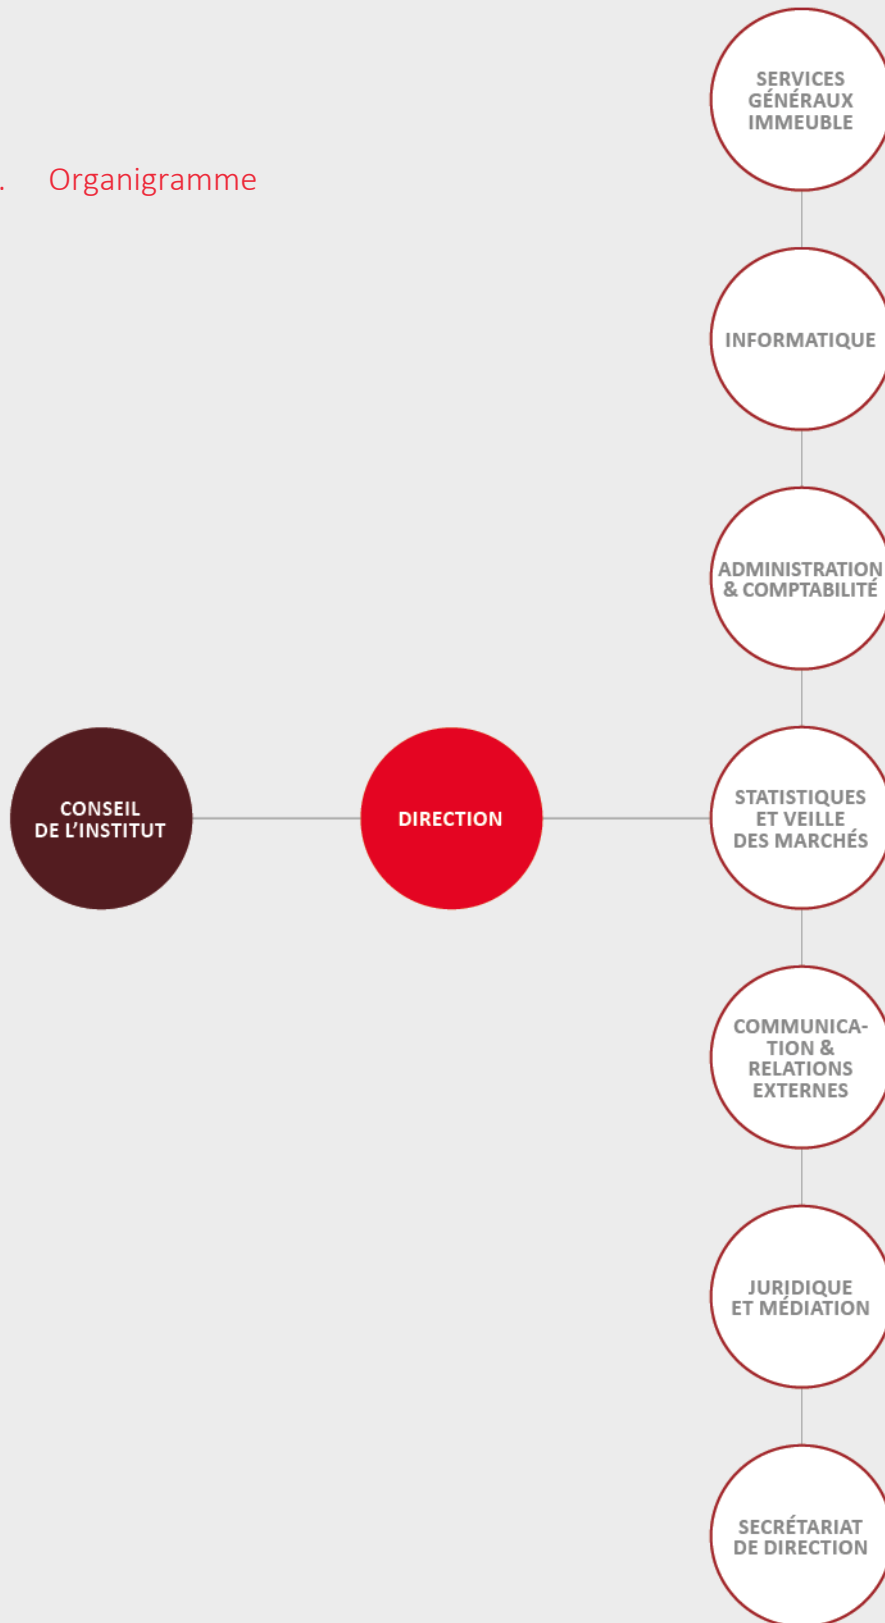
. Organigramme

SERVICES GÉNÉRAUX IMMEUBLE

INFORMATIQUE

ADMINISTRATION & COMPTABILITÉ

CONSEIL DE L'INSTITUT

DIRECTION

STATISTIQUES ET VEILLE DES MARCHÉS

COMMUNICATION & RELATIONS EXTERNES

JURIDIQUE ET MÉDIATION

SECRÉTARIAT DE DIRECTION